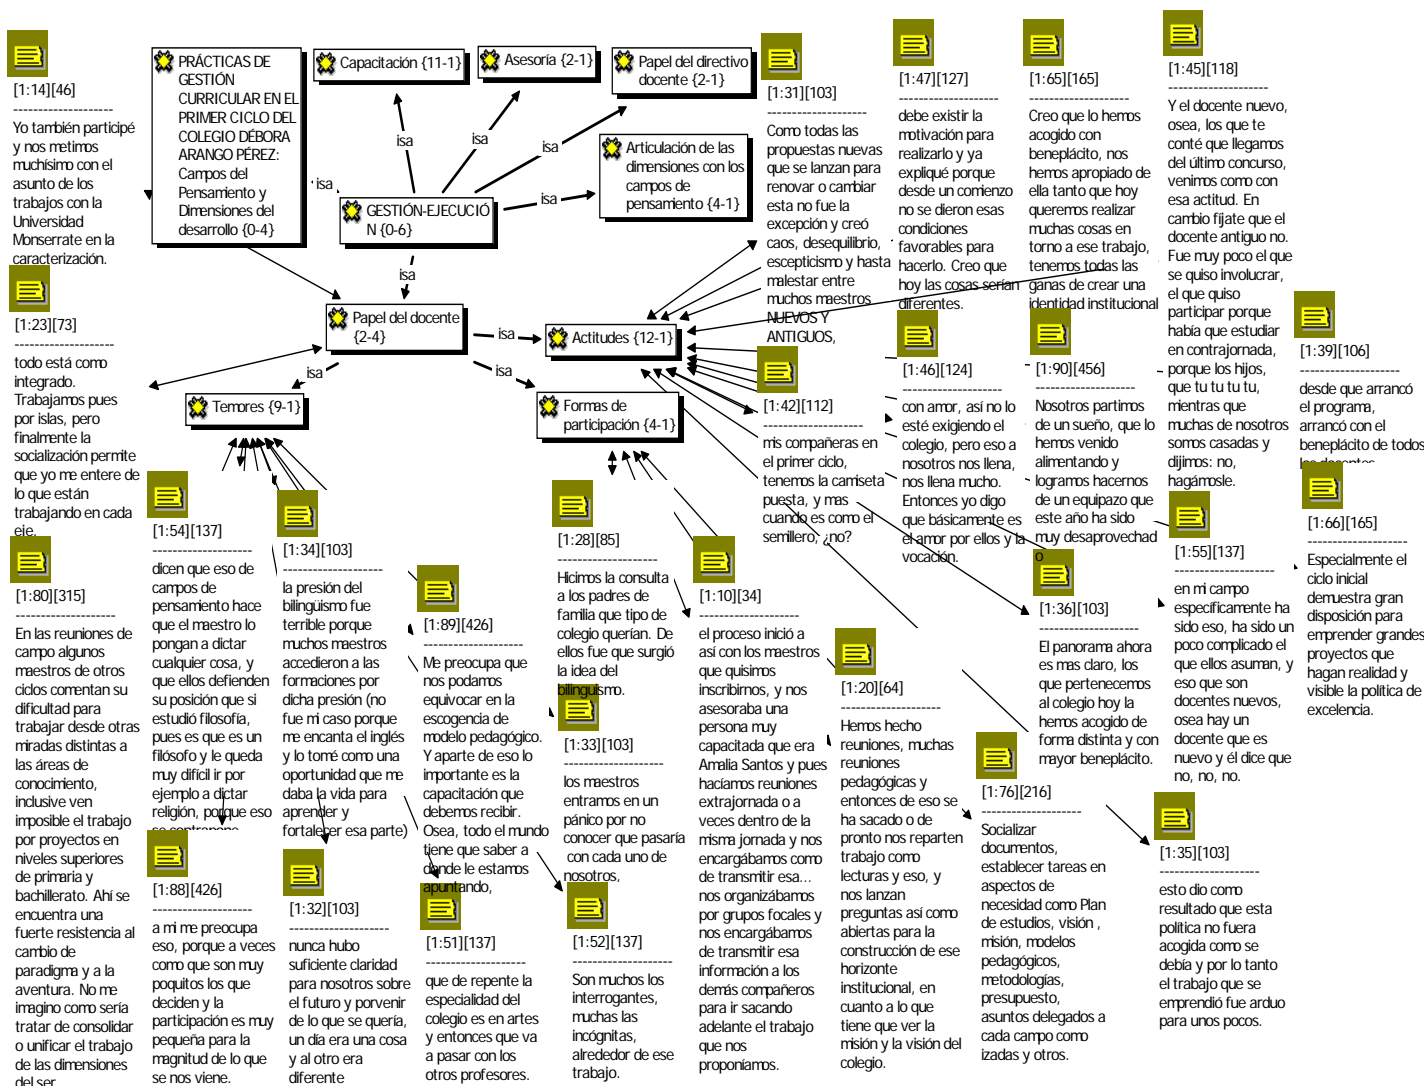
PRÁCTICAS DE GESTIÓN CURRICULAR EN EL PRIMER CICLO DEL COLEGIO DÉBORA ARANGO PÉREZ: Campos del Pensamiento y Dimensiones del desarrollo {0-4}

Capacitación {11-1}

Asesoría {2-1}

Papel del directivo docente {2-1}

Articulación de las dimensiones con los campos de pensamiento {4-1}

GESTIÓN-EJECUCIÓN {0-6}

isa

Papel del docente {2-4}

Actitudes {12-1}

Temores {9-1}

Formas de participación {4-1}

[1:14][46]
--------------------
Yo también participé y nos metimos muchisimo con el asunto de los trabajos con la Universidad Monserrate en la caracterización.

[1:23][73]
--------------------
todo está como integrado. Trabajamos pues por islas, pero finalmente la socialización permite que yo me entere de lo que están trabajando en cada eje.

[1:80][315]
--------------------
En las reuniones de campo algunos maestros de otros ciclos comentan su dificultad para trabajar desde otras miradas distintas a las áreas de conocimiento, inclusive ven imposible el trabajo por proyectos en niveles superiores de primaria y bachillerato. Ahí se encuentra una fuerte resistencia al cambio de paradigma y a la aventura. No me imagino como sería tratar de consolidar o unificar el trabajo de las dimensiones del ser

[1:54][137]
--------------------
dicen que eso de campos de pensamiento hace que el maestro lo pongan a dictar cualquier cosa, y que ellos defienden su posición que si estudió filosofía, pues es que es un filósofo y le queda muy difícil ir por ejemplo a dictar religión, porque eso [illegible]

[1:88][426]
--------------------
a mi me preocupa eso, porque a veces como que son muy poquitos los que deciden y la participación es muy pequeña para la magnitud de lo que se nos viene.

[1:34][103]
--------------------
la presión del bilingüismo fue terrible porque muchos maestros accedieron a las formaciones por dicha presión (no fue mi caso porque me encanta el inglés y lo tomé como una oportunidad que me daba la vida para aprender y fortalecer esa parte)

[1:32][103]
--------------------
nunca hubo suficiente claridad para nosotros sobre el futuro y porvenir de lo que se quería, un día era una cosa y al otro era diferente

[1:89][426]
--------------------
Me preocupa que nos podamos equivocar en la escogencia de modelo pedagógico. Y aparte de eso lo importante es la capacitación que debemos recibir. Osea, todo el mundo tiene que saber a donde le estamos apuntando,

[1:51][137]
--------------------
que de repente la especialidad del colegio es en artes y entonces que va a pasar con los otros profesores.

[1:28][85]
--------------------
Hicimos la consulta a los padres de familia tipo de colegio querían. De ellos fue que surgió la idea del bilingüismo.

[1:33][103]
--------------------
los maestros entramos en un pánico por no conocer que pasaría con cada uno de nosotros.

[1:52][137]
--------------------
Son muchos los interrogantes, muchas las incógnitas, alrededor de ese trabajo.

[1:31][103]
--------------------
Como todas las propuestas nuevas que se lanzan para renovar o cambiar esta no fue la excepción y creó caos, desequilibrio, escepticismo y hasta malestar entre muchos maestros NUEVOS Y ANTIGUOS,

[1:42][112]
--------------------
mis compañeras en el primer ciclo, tenemos la camiseta puesta, y mas cuando es como el semillero, ¿no?

[1:10][34]
--------------------
el proceso inició a así con los maestros que quisimos inscribirnos, y nos asesoraba una persona muy capacitada que era Amalia Santos y pues hacíamos reuniones extrajornada o a veces dentro de la misma jornada y nos encargábamos como de transmitir esa... nos organizábamos por grupos focales y nos encargábamos de transmitir esa información a los demás compañeros para ir sacando adelante el trabajo que nos propusiéramos.

[1:20][64]
--------------------
Hemos hecho reuniones, muchas reuniones pedagógicas y entonces de eso se ha sacado o de pronto nos reparten trabajo como lecturas y eso, y nos lanzan preguntas así como abiertas para la construcción de ese horizonte institucional, en cuanto a lo que tiene que ver la misión y la visión del colegio.

[1:47][127]
--------------------
debe existir la motivación para realizarlo y ya expliqué porque desde un comienzo no se dieron esas condiciones favorables para hacerlo. Creo que hoy las cosas serían diferentes.

[1:46][124]
--------------------
con amor, así no lo esté exigiendo el colegio, pero eso a nosotros nos llena, nos llena mucho. Entonces yo digo que básicamente es el amor por ellos y la vocación.

[1:65][165]
--------------------
Creo que lo hemos acogido con beneplácito, nos hemos apropiado de ella tanto que hoy queremos realizar muchas cosas en torno a ese trabajo, tenemos todas las ganas de crear una identidad institucional

[1:90][456]
--------------------
Nosotros partimos de un sueño, que lo hemos venido alimentando y logramos hacernos de un equipazo que este año ha sido muy desaprovechado

[1:36][103]
--------------------
El panorama ahora es mas claro, los que pertenecemos al colegio hoy la hemos acogido de forma distinta y con mayor beneplácito.

[1:76][216]
--------------------
Socializar documentos, establecer tareas en aspectos de necesidad como Plan de estudios, visión , misión, modelos pedagógicos, metodologías, presupuesto, asuntos delegados a cada campo como izadas y otros.

[1:45][118]
--------------------
Y el docente nuevo, osea, los que te conté que llegamos del último concurso, venimos como con esa actitud. En cambio fíjate que el docente antiguo no. Fue muy poco el que se quiso involucrar, el que quiso participar porque había que estudiar en contrajornada, porque los hijos, que tu tu tu tu, mientras que muchas de nosotros somos casadas y dijimos: no, hagámosle.

[1:55][137]
--------------------
en mi campo especificamente ha sido eso, ha sido un poco complicado el que ellos asuman, y eso que son docentes nuevos, osea hay un docente que es nuevo y él dice que no, no, no.

[1:35][103]
--------------------
esto dio como resultado que esta política no fuera acogida como se debía y por lo tanto el trabajo que se emprendió fue arduo para unos pocos.

[1:39][106]
--------------------
desde que arrancó el programa, arrancó con el beneplácito de todos los docentes

[1:66][165]
--------------------
Especialmente el ciclo inicial demuestra gran disposición para emprender grandes proyectos que hagan realidad y visible la política de excelencia.